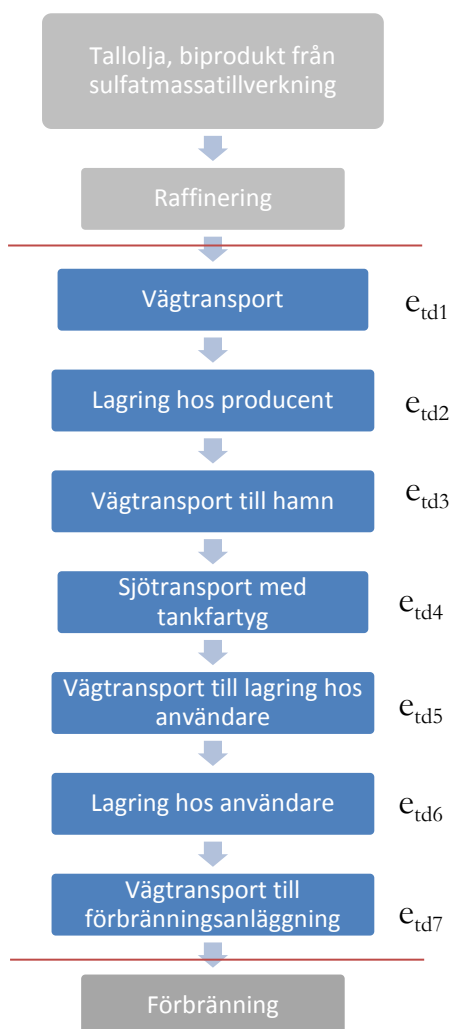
Tallolja, biprodukt från sulfatmassatillverkning

Raffinering

Vägtransport

$e_{td1}$

Lagring hos producent

$e_{td2}$

Vägtransport till hamn

$e_{td3}$

Sjötransport med tankfartyg

$e_{td4}$

Vägtransport till lagring hos användare

$e_{td5}$

Lagring hos användare

$e_{td6}$

Vägtransport till förbränningsanläggning

$e_{td7}$

Förbränning